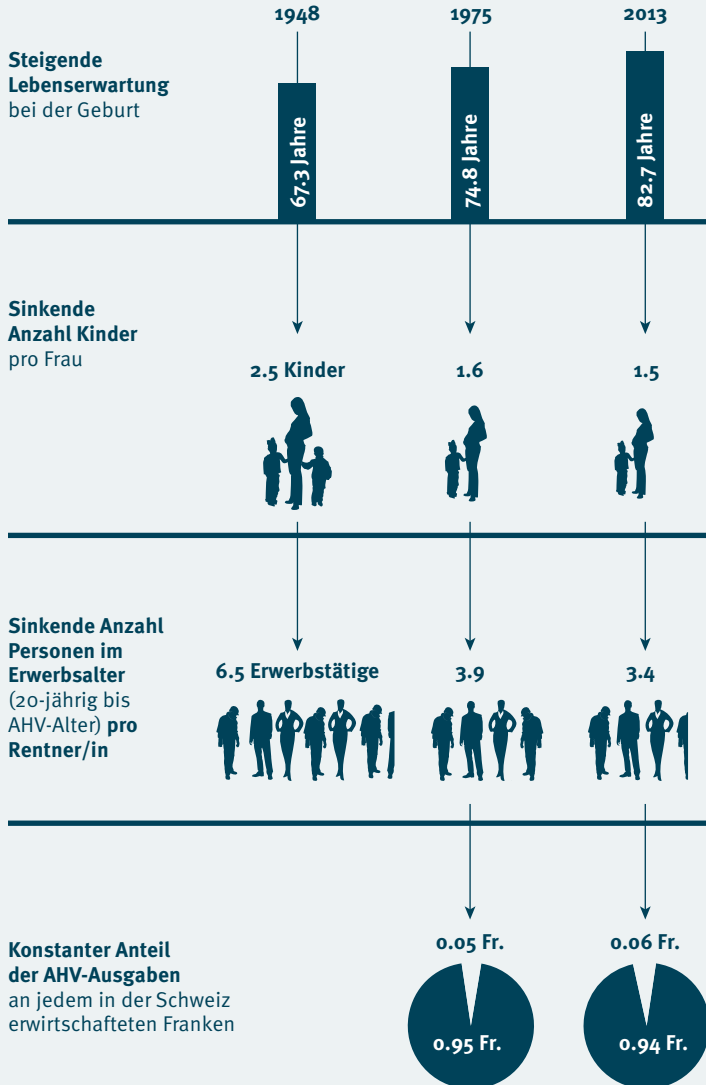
1948

1975

2013

**Steigende Lebenserwartung** bei der Geburt

67.3 Jahre

74.8 Jahre

82.7 Jahre

**Sinkende Anzahl Kinder** pro Frau

2.5 Kinder

1.6

1.5

**Sinkende Anzahl Personen im Erwerbsalter** (20-jährig bis AHV-Alter) **pro Rentner/in**

6.5 Erwerbstätige

3.9

3.4

**Konstanter Anteil der AHV-Ausgaben** an jedem in der Schweiz erwirtschafteten Franken

0.05 Fr.

0.95 Fr.

0.06 Fr.

0.94 Fr.